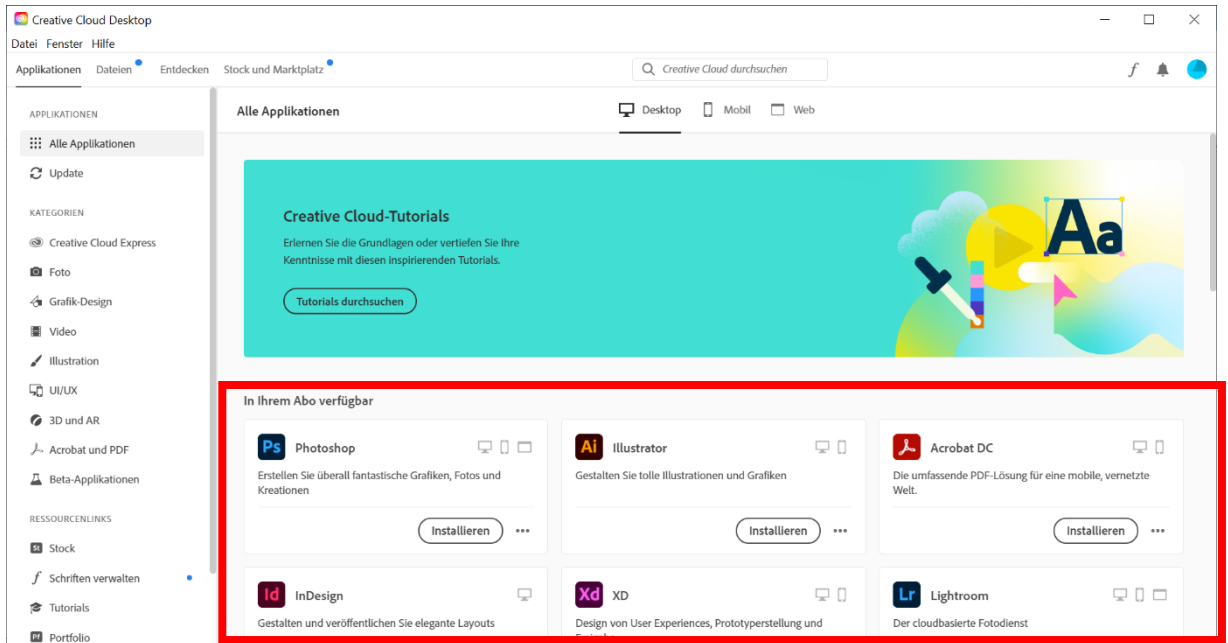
Creative Cloud Desktop

Datei Fenster Hilfe

Applikationen Dateien Entdecken Stock und Marktplatz

Creative Cloud durchsuchen

APPLIKATIONEN

Alle Applikationen

Update

KATEGORIEN

Creative Cloud Express

Foto

Grafik-Design

Video

Illustration

UI/UX

3D und AR

Acrobat und PDF

Beta-Applikationen

RESSOURCENLINKS

Stock

Schriften verwalten

Tutorials

Portfolio

Alle Applikationen

Desktop Mobil Web

Creative Cloud-Tutorials

Erlernen Sie die Grundlagen oder vertiefen Sie Ihre Kenntnisse mit diesen inspirierenden Tutorials.

Tutorials durchsuchen

Aa

In Ihrem Abo verfügbar

Ps Photoshop

Erstellen Sie überall fantastische Grafiken, Fotos und Kreationen

Installieren

Ai Illustrator

Gestalten Sie tolle Illustrationen und Grafiken

Installieren

Acrobat DC

Die umfassende PDF-Lösung für eine mobile, vernetzte Welt.

Installieren

Id InDesign

Gestalten und veröffentlichen Sie elegante Layouts

Xd XD

Design von User Experiences, Prototyperstellung und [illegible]

Lr Lightroom

Der cloudbasierte Fotodienst